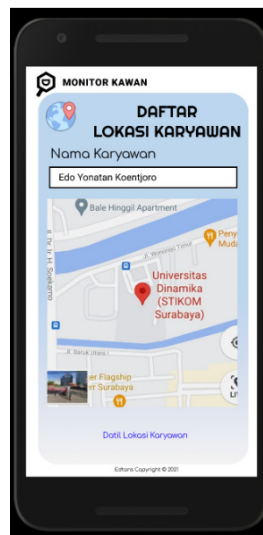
MONITOR KAWAN

DAFTAR LOKASI KARYAWAN

Nama Karyawan

Edo Yonatan Koentjoro

Bale Hinggil Apartment

Peny Muda

Universitas Dinamika (STIKOM Surabaya)

Jl. Dr. Ir. H. Soekarno

Jl. Baruk

er Flagship n Surabaya

Detil Lokasi Karyawan

Edfians Copyright © 2021